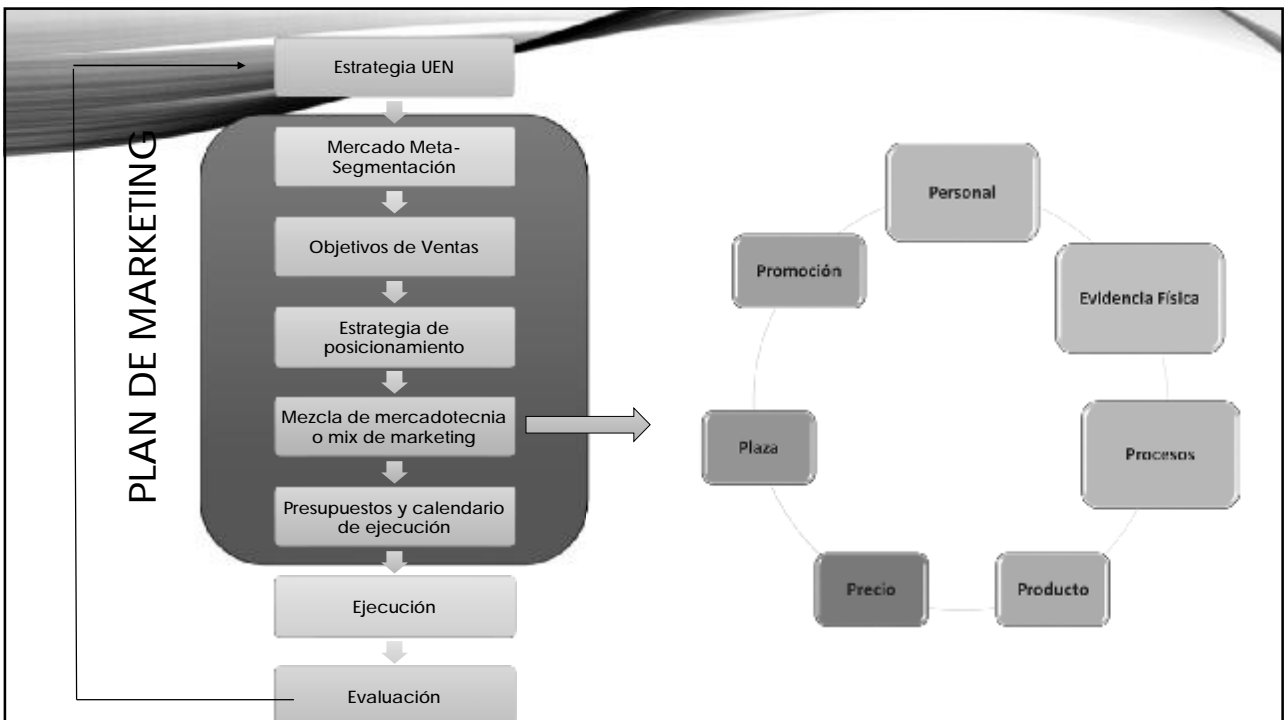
PLAN DE MARKETING

Estrategia UEN

Mercado Meta-Segmentación

Objetivos de Ventas

Estrategia de posicionamiento

Mezcla de mercadotecnia o mix de marketing

Presupuestos y calendario de ejecución

Ejecución

Evaluación

Personal

Evidencia Física

Procesos

Producto

Precio

Plaza

Promoción